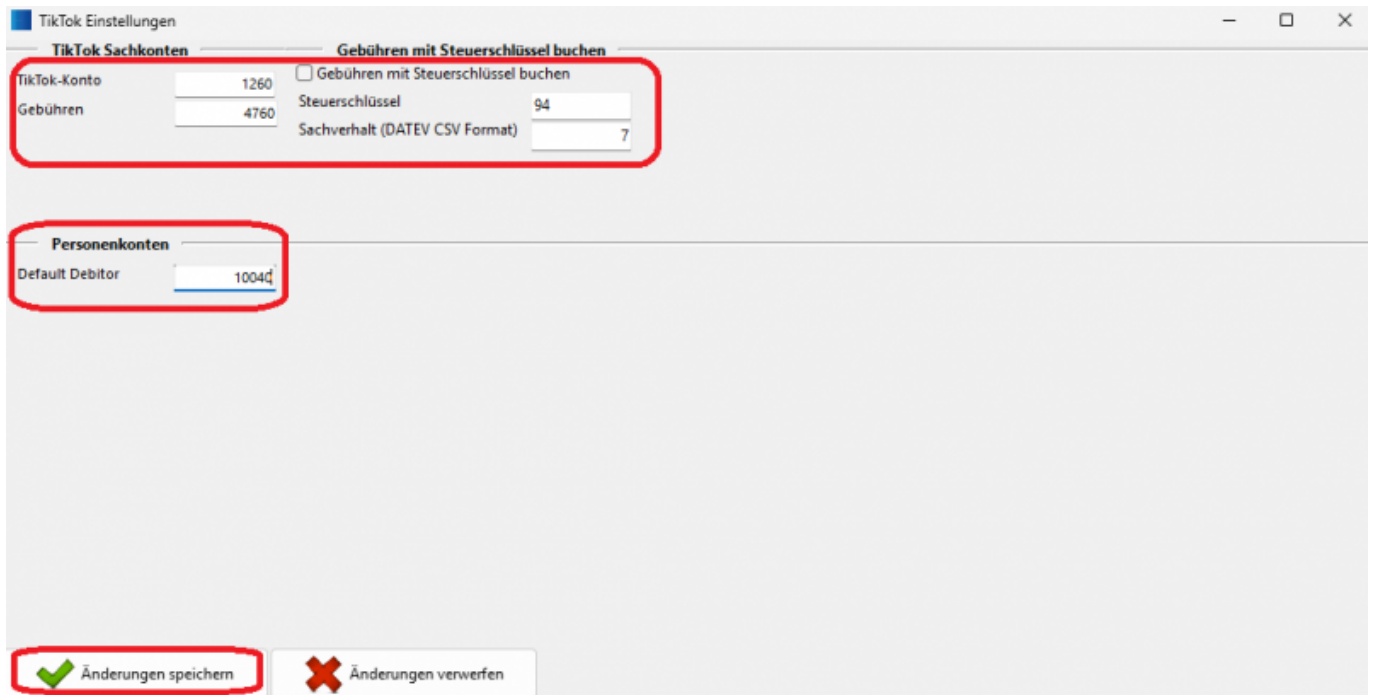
TikTok Einstellungen

TikTok Sachkonten

TikTok-Konto 1260

Gebühren 4760

Gebühren mit Steuerschlüssel buchen

Gebühren mit Steuerschlüssel buchen

Steuerschlüssel 94

Sachverhalt (DATEV CSV Format) 7

Personenkonten

Default Debitor 10040

Änderungen speichern

Änderungen verwerfen